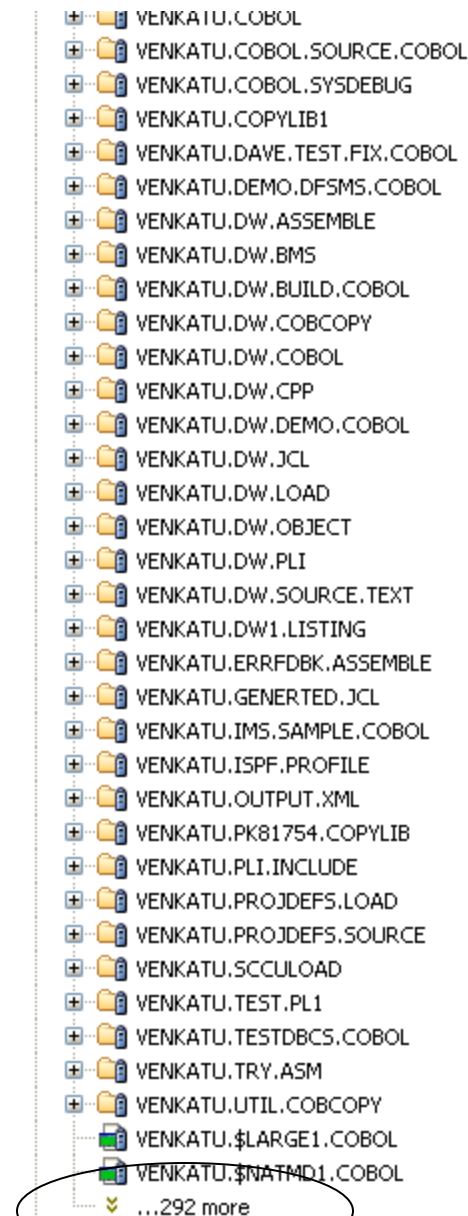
VENKATU.COBOL
VENKATU.COBOL.SOURCE.COBOL
VENKATU.COBOL.SYSDEBUG
VENKATU.COPYLIB1
VENKATU.DAVE.TEST.FIX.COBOL
VENKATU.DEMO.DFSMS.COBOL
VENKATU.DW.ASSEMBLE
VENKATU.DW.BMS
VENKATU.DW.BUILD.COBOL
VENKATU.DW.COBCOPY
VENKATU.DW.COBOL
VENKATU.DW.CPP
VENKATU.DW.DEMO.COBOL
VENKATU.DW.JCL
VENKATU.DW.LOAD
VENKATU.DW.OBJECT
VENKATU.DW.PLI
VENKATU.DW.SOURCE.TEXT
VENKATU.DW1.LISTING
VENKATU.ERRFDBK.ASSEMBLE
VENKATU.GENERTED.JCL
VENKATU.IMS.SAMPLE.COBOL
VENKATU.ISPF.PROFILE
VENKATU.OUTPUT.XML
VENKATU.PK81754.COPYLIB
VENKATU.PLI.INCLUDE
VENKATU.PROJDEFS.LOAD
VENKATU.PROJDEFS.SOURCE
VENKATU.SCCULOAD
VENKATU.TEST.PL1
VENKATU.TESTDBCS.COBOL
VENKATU.TRY.ASM
VENKATU.UTIL.COBCOPY
VENKATU.$LARGE1.COBOL
VENKATU.$NATMD1.COBOL
...292 more